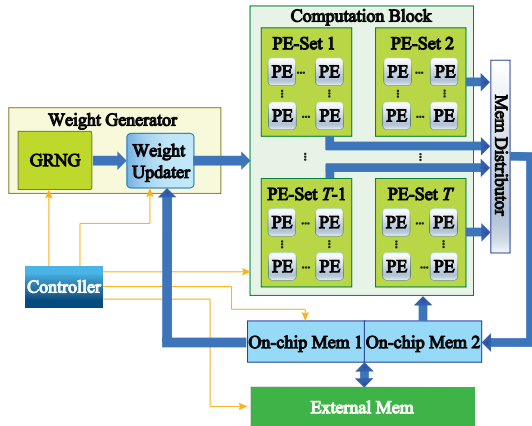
Computation Block

PE-Set 1

PE ... PE
⋮ ⋮
PE ... PE

PE-Set 2

PE ... PE
⋮ ⋮
PE ... PE

Weight Generator

GRNG

Weight Updater

⋮

⋮

PE-Set $T$-1

PE ... PE
⋮ ⋮
PE ... PE

PE-Set $T$

PE ... PE
⋮ ⋮
PE ... PE

Mem Distributor

Controller

On-chip Mem 1

On-chip Mem 2

External Mem